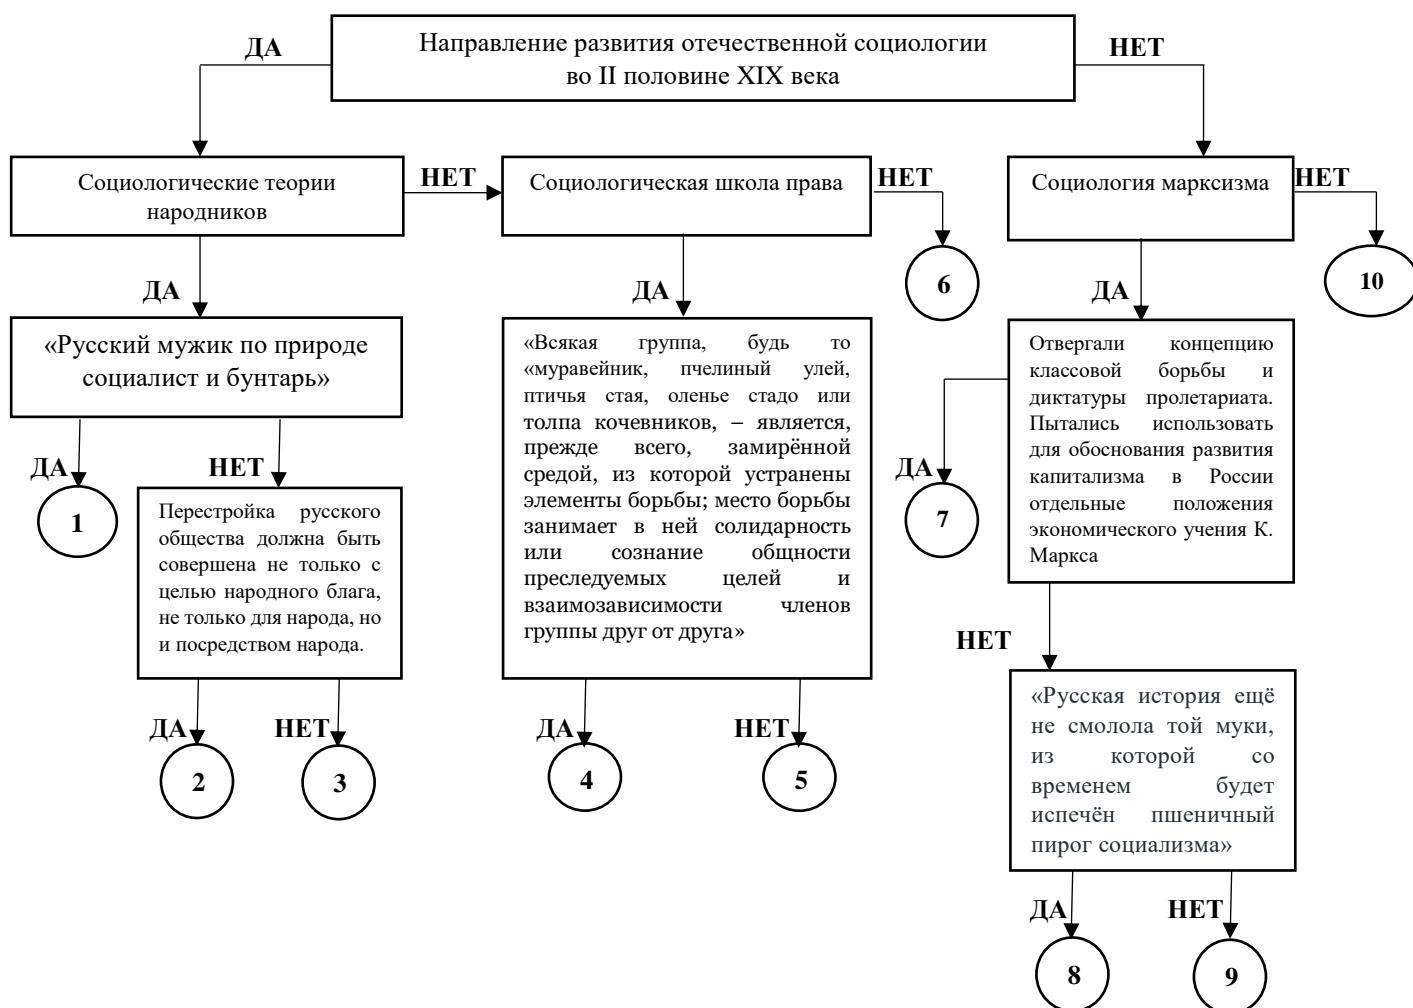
Направление развития отечественной социологии во II половине XIX века

ДА

НЕТ

Социологические теории народников

НЕТ

Социологическая школа права

НЕТ

Социология марксизма

НЕТ

6

10

ДА

«Русский мужик по природе социалист и бунтарь»

ДА

«Всякая группа, будь то «муравейник, пчелиный улей, птичья стая, оленье стадо или толпа кочевников, – является, прежде всего, замирённой средой, из которой устранены элементы борьбы; место борьбы занимает в ней солидарность или сознание общности преследуемых целей и взаимозависимости членов группы друг от друга»

ДА

Отвергали концепцию классовой борьбы и диктатуры пролетариата. Пытались использовать для обоснования развития капитализма в России отдельные положения экономического учения К. Маркса

ДА

1

НЕТ

Перестройка русского общества должна быть совершена не только с целью народного блага, не только для народа, но и посредством народа.

ДА

7

НЕТ

«Русская история ещё не смолола той муки, из которой со временем будет испечён пшеничный пирог социализма»

ДА

2

НЕТ

3

ДА

4

НЕТ

5

ДА

8

НЕТ

9